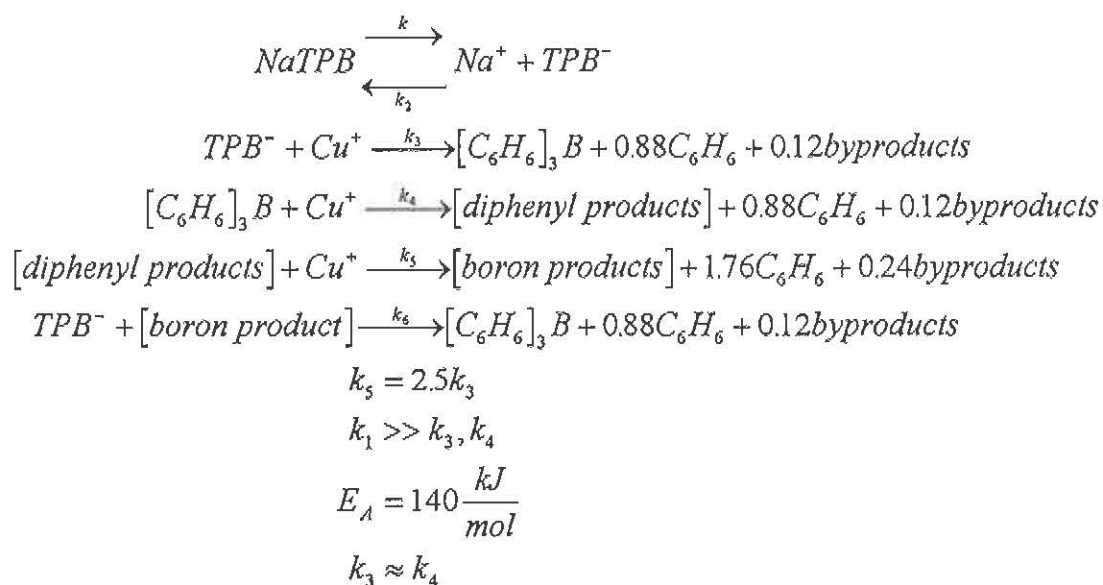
$NaTPB \underset{k_2}{\overset{k}{\rightleftharpoons}} Na^+ + TPB^-$

$TPB^- + Cu^+ \xrightarrow{k_3} [C_6H_6]_3B + 0.88C_6H_6 + 0.12byproducts$

$[C_6H_6]_3B + Cu^+ \xrightarrow{k_4} [diphenyl\ products] + 0.88C_6H_6 + 0.12byproducts$

$[diphenyl\ products] + Cu^+ \xrightarrow{k_5} [boron\ products] + 1.76C_6H_6 + 0.24byproducts$

$TPB^- + [boron\ product] \xrightarrow{k_6} [C_6H_6]_3B + 0.88C_6H_6 + 0.12byproducts$

$k_5 = 2.5k_3$

$k_1 >> k_3, k_4$

$E_A = 140\frac{kJ}{mol}$

$k_3 \approx k_4$